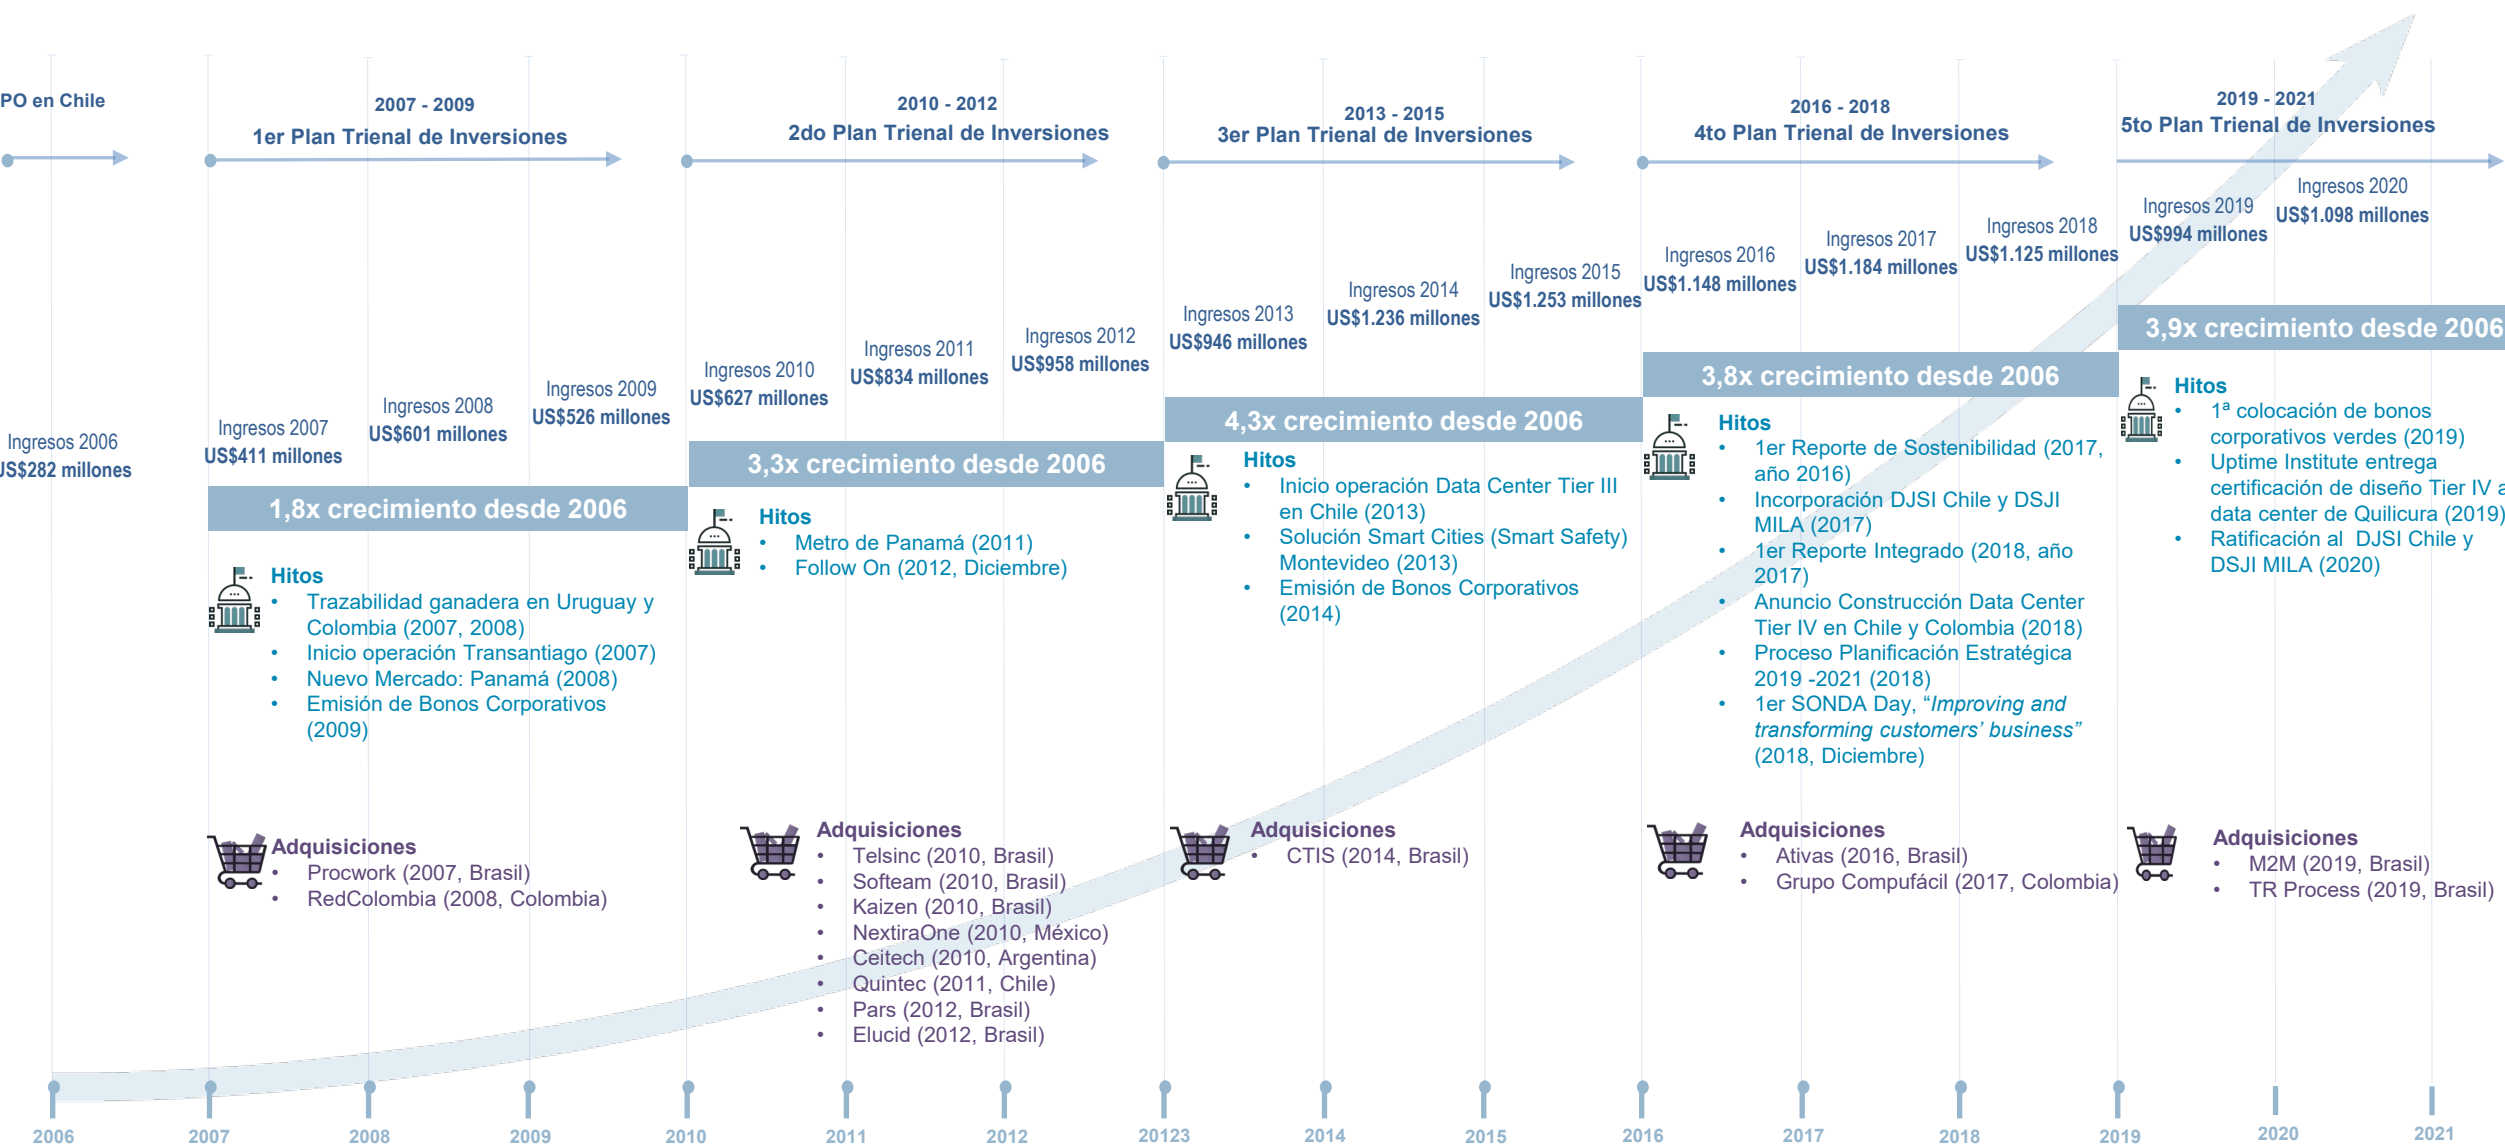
PO en Chile

2007 - 2009
1er Plan Trienal de Inversiones

2010 - 2012
2do Plan Trienal de Inversiones

2013 - 2015
3er Plan Trienal de Inversiones

2016 - 2018
4to Plan Trienal de Inversiones

2019 - 2021
5to Plan Trienal de Inversiones

Ingresos 2006
US$282 millones

Ingresos 2007
US$411 millones

Ingresos 2008
US$601 millones

Ingresos 2009
US$526 millones

1,8x crecimiento desde 2006

Hitos
• Trazabilidad ganadera en Uruguay y Colombia (2007, 2008)
• Inicio operación Transantiago (2007)
• Nuevo Mercado: Panamá (2008)
• Emisión de Bonos Corporativos (2009)

Adquisiciones
• Procwork (2007, Brasil)
• RedColombia (2008, Colombia)

Ingresos 2010
US$627 millones

Ingresos 2011
US$834 millones

Ingresos 2012
US$958 millones

3,3x crecimiento desde 2006

Hitos
• Metro de Panamá (2011)
• Follow On (2012, Diciembre)

Adquisiciones
• Telsinc (2010, Brasil)
• Softeam (2010, Brasil)
• Kaizen (2010, Brasil)
• NextiraOne (2010, México)
• Ceitech (2010, Argentina)
• Quintec (2011, Chile)
• Pars (2012, Brasil)
• Elucid (2012, Brasil)

Ingresos 2013
US$946 millones

Ingresos 2014
US$1.236 millones

Ingresos 2015
US$1.253 millones

4,3x crecimiento desde 2006

Hitos
• Inicio operación Data Center Tier III en Chile (2013)
• Solución Smart Cities (Smart Safety) Montevideo (2013)
• Emisión de Bonos Corporativos (2014)

Adquisiciones
• CTIS (2014, Brasil)

Ingresos 2016
US$1.148 millones

Ingresos 2017
US$1.184 millones

Ingresos 2018
US$1.125 millones

3,8x crecimiento desde 2006

Hitos
• 1er Reporte de Sostenibilidad (2017, año 2016)
• Incorporación DJSI Chile y DSJI MILA (2017)
• 1er Reporte Integrado (2018, año 2017)
• Anuncio Construcción Data Center Tier IV en Chile y Colombia (2018)
• Proceso Planificación Estratégica 2019 -2021 (2018)
• 1er SONDA Day, "*Improving and transforming customers' business*" (2018, Diciembre)

Adquisiciones
• Ativas (2016, Brasil)
• Grupo Compufácil (2017, Colombia)

Ingresos 2019
US$994 millones

Ingresos 2020
US$1.098 millones

3,9x crecimiento desde 2006

Hitos
• 1ª colocación de bonos corporativos verdes (2019)
• Uptime Institute entrega certificación de diseño Tier IV a data center de Quilicura (2019)
• Ratificación al DJSI Chile y DSJI MILA (2020)

Adquisiciones
• M2M (2019, Brasil)
• TR Process (2019, Brasil)

2006 2007 2008 2009 2010 2011 2012 20123 2014 2015 2016 2017 2018 2019 2020 2021